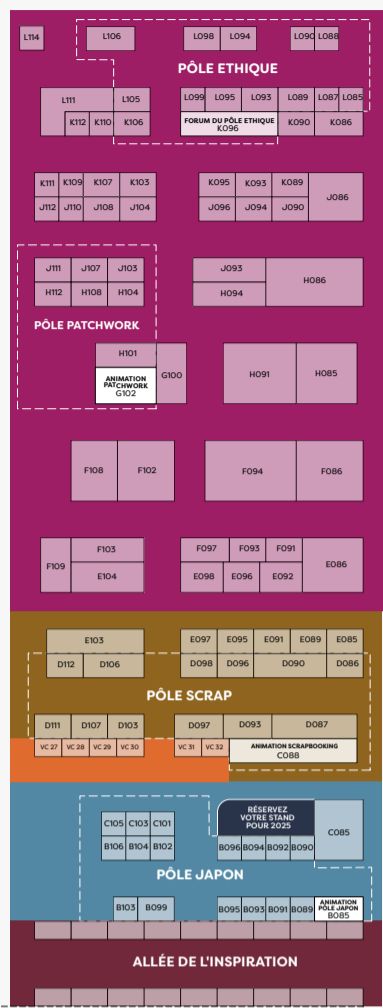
L114
L106
L098 L094
L090 L088
PÔLE ETHIQUE
L111 L105
K112 K110 K106
L099 L095 L093 L089 L087 L085
FORUM DU PÔLE ETHIQUE K096
K090 K086
K111 K109 K107 K103
J112 J110 J108 J104
K095 K093 K089
J096 J094 J090
J086
J111 J107 J103
H112 H108 H104
J093
H094
H086
PÔLE PATCHWORK
H101
ANIMATION PATCHWORK G102
G100
H091
H085
F108 F102
F094
F086
F109
F103
E104
F097 F093 F091
E098 E096 E092
E086
E103
D112 D106
E097 E095 E091 E089 E085
D098 D096 D090 D086
PÔLE SCRAP
D111 D107 D103
VC 27 VC 28 VC 29 VC 30
D097 D093 D087
VC 31 VC 32
ANIMATION SCRAPBOOKING C088
C105 C103 C101
B106 B104 B102
RÉSERVEZ VOTRE STAND POUR 2025
B096 B094 B092 B090
C085
PÔLE JAPON
B103 B099
B095 B093 B091 B089
ANIMATION PÔLE JAPON B085
ALLÉE DE L'INSPIRATION